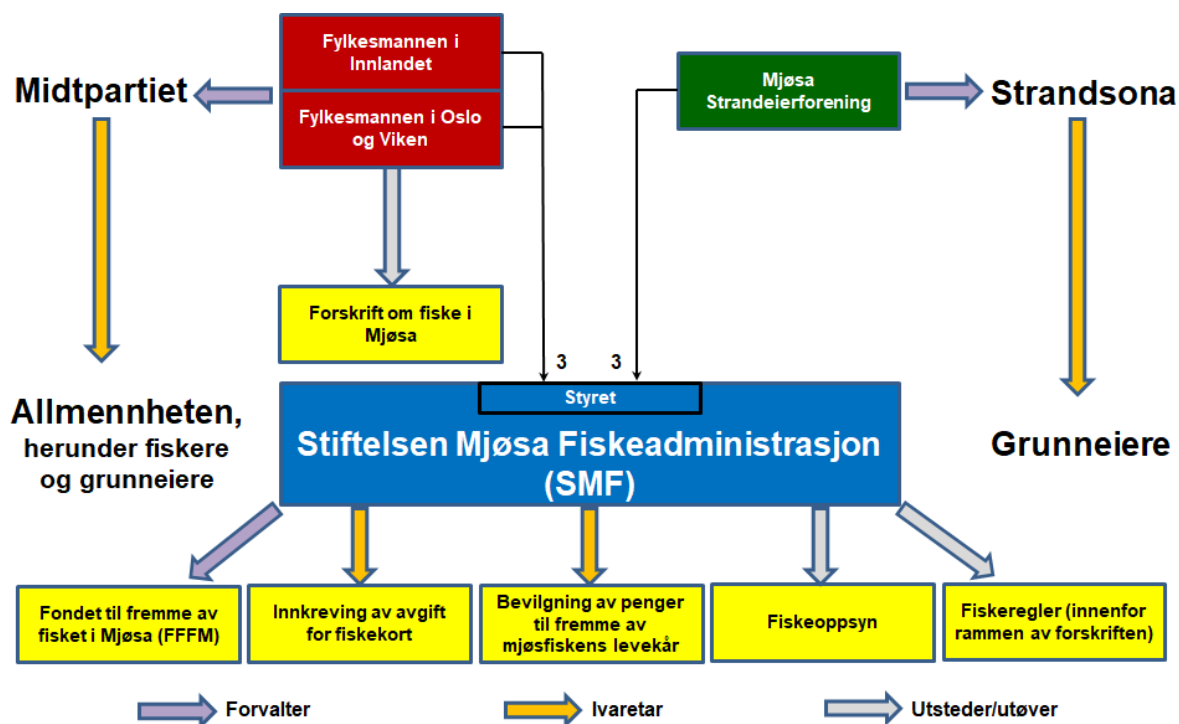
Fylkesmannen i Innlandet

Fylkesmannen i Oslo og Viken

Mjøsa Strandeierforening

Midtpartiet

Strandsona

Forskrift om fiske i Mjøsa

3

3

Styret

Allmennheten, herunder fiskere og grunneiere

Stiftelsen Mjøsa Fiskeadministrasjon (SMF)

Grunneiere

Fondet til fremme av fisket i Mjøsa (FFFM)

Innkreving av avgift for fiskekort

Bevilgning av penger til fremme av mjøsfiskens levekår

Fiskeoppsyn

Fiskeregler (innenfor rammen av forskriften)

Forvalter

Ivaretar

Utsteder/utøver